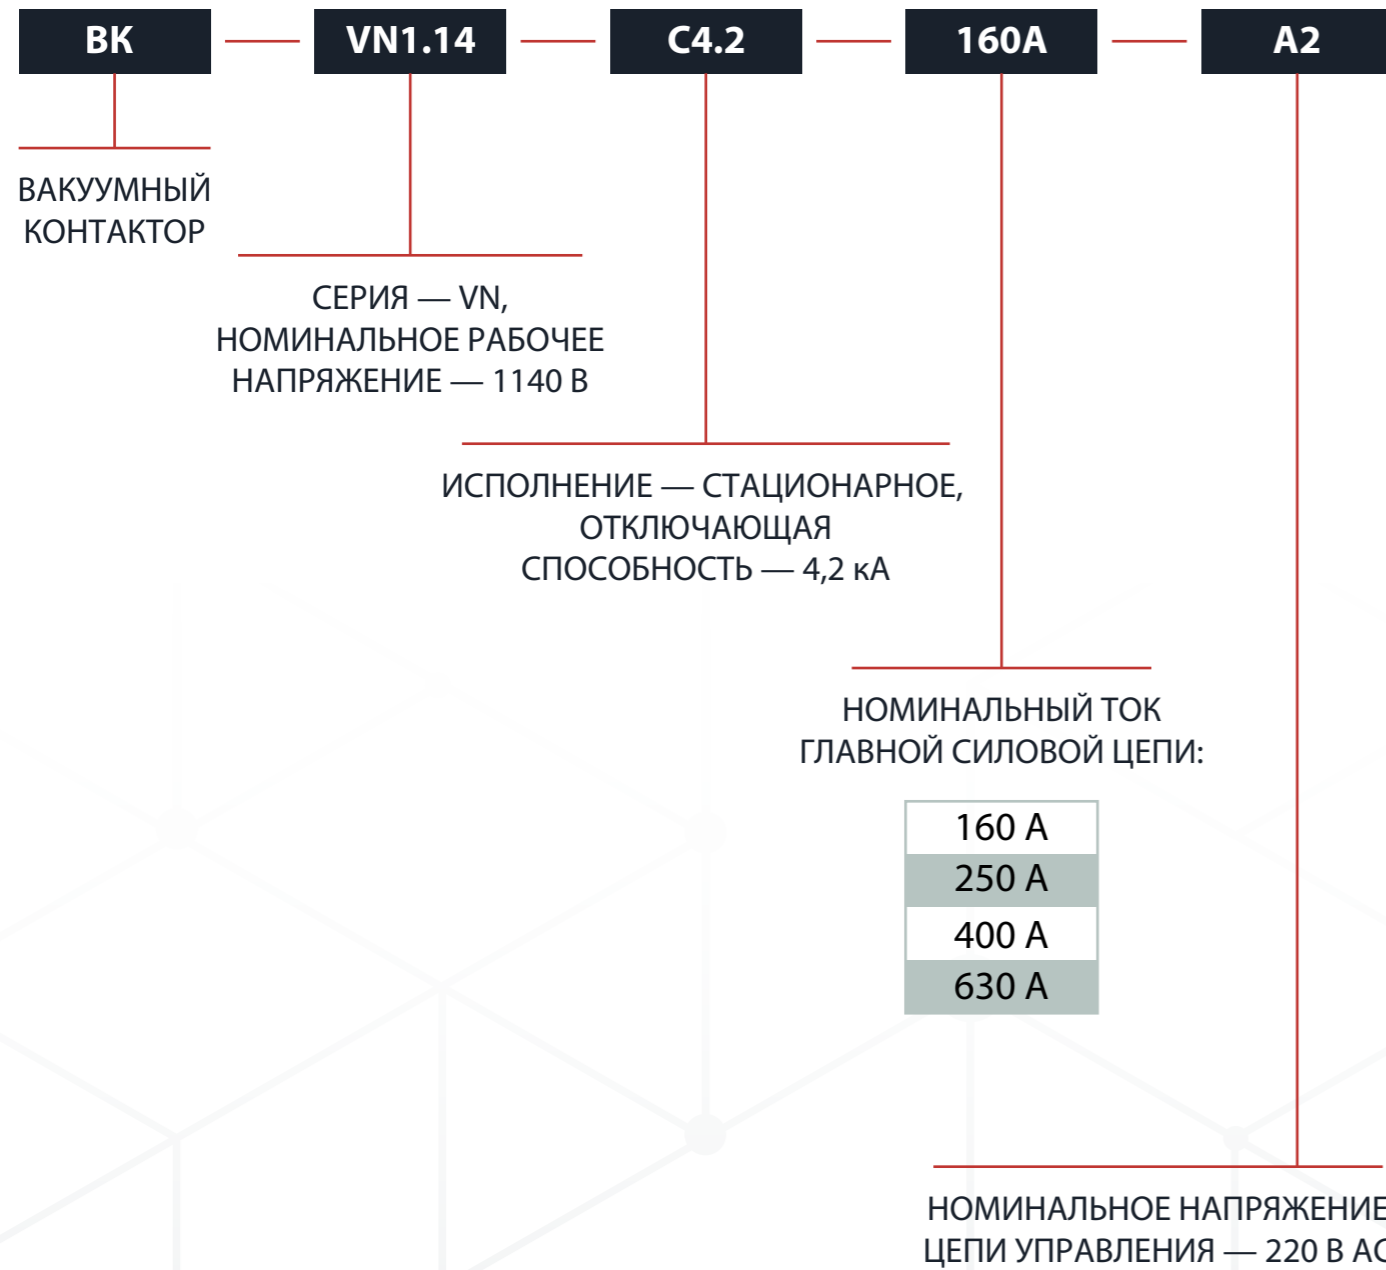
BK — VN1.14 — C4.2 — 160A — A2

ВАКУУМНЫЙ КОНТАКТОР

СЕРИЯ — VN, НОМИНАЛЬНОЕ РАБОЧЕЕ НАПРЯЖЕНИЕ — 1140 В

ИСПОЛНЕНИЕ — СТАЦИОНАРНОЕ, ОТКЛЮЧАЮЩАЯ СПОСОБНОСТЬ — 4,2 кА

НОМИНАЛЬНЫЙ ТОК ГЛАВНОЙ СИЛОВОЙ ЦЕПИ:

| 160 А |
|---|
| 250 А |
| 400 А |
| 630 А |

НОМИНАЛЬНОЕ НАПРЯЖЕНИ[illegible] ЦЕПИ УПРАВЛЕНИЯ — 220 В А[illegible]